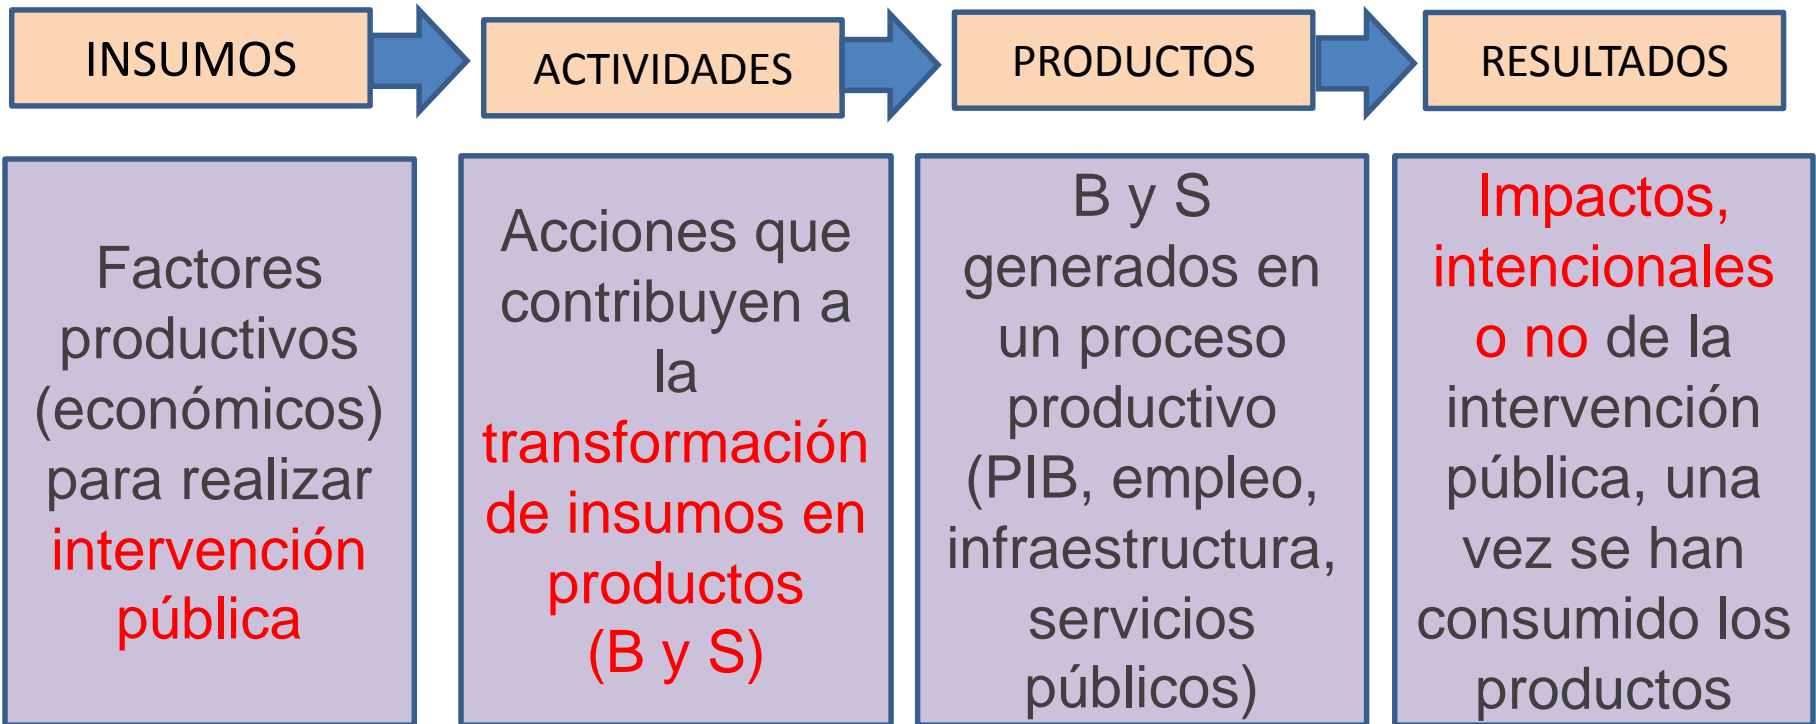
INSUMOS

ACTIVIDADES

PRODUCTOS

RESULTADOS

Factores productivos (económicos) para realizar intervención pública

Acciones que contribuyen a la transformación de insumos en productos (B y S)

B y S generados en un proceso productivo (PIB, empleo, infraestructura, servicios públicos)

Impactos, intencionales o no de la intervención pública, una vez se han consumido los productos